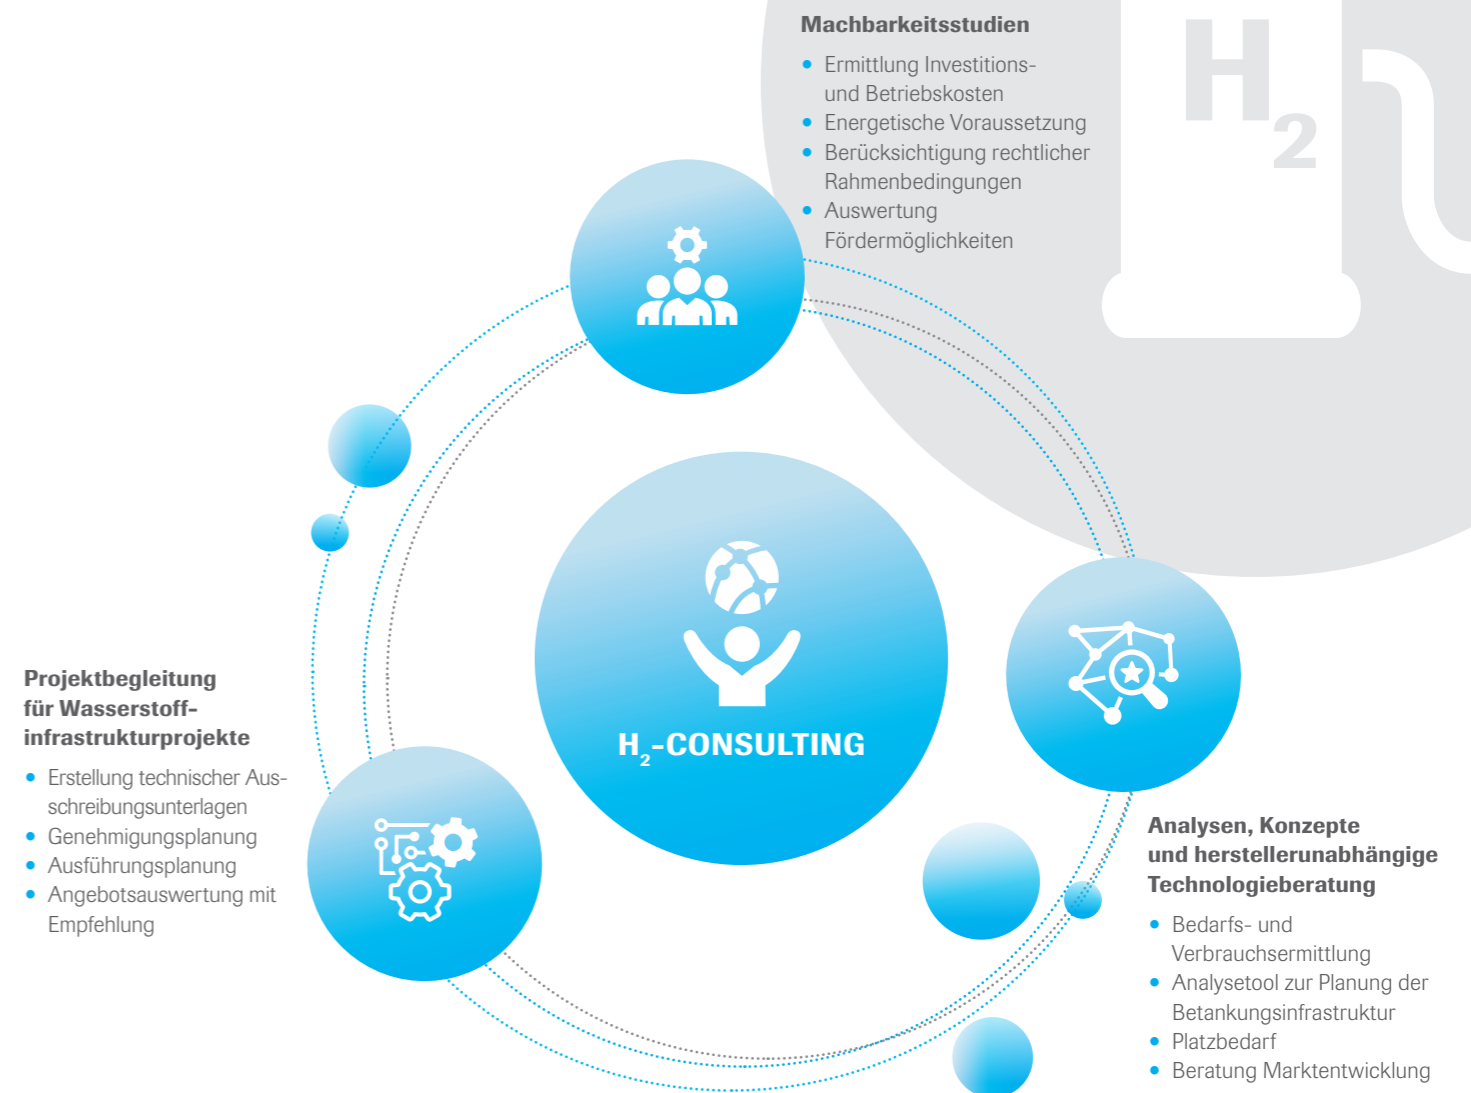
Machbarkeitsstudien

- Ermittlung Investitions- und Betriebskosten
- Energetische Voraussetzung
- Berücksichtigung rechtlicher Rahmenbedingungen
- Auswertung Fördermöglichkeiten

$H_2$

$H_2$-CONSULTING

Projektbegleitung für Wasserstoffinfrastrukturprojekte

- Erstellung technischer Ausschreibungsunterlagen
- Genehmigungsplanung
- Ausführungsplanung
- Angebotsauswertung mit Empfehlung

Analysen, Konzepte und herstellerunabhängige Technologieberatung

- Bedarfs- und Verbrauchsermittlung
- Analysetool zur Planung der Betankungsinfrastruktur
- Platzbedarf
- Beratung Marktentwicklung